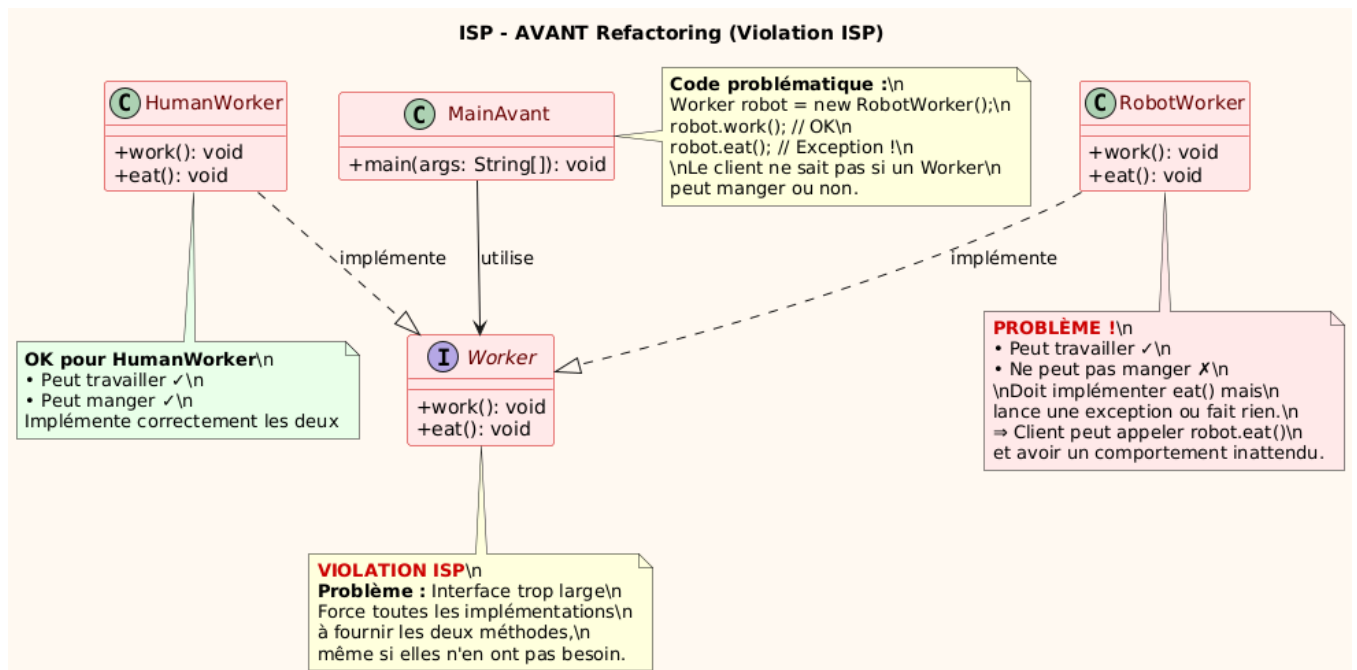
ISP - AVANT Refactoring (Violation ISP)

C HumanWorker
+work(): void
+eat(): void

C MainAvant
+main(args: String[]): void

Code problématique :\n
Worker robot = new RobotWorker();\n
robot.work(); // OK\n
robot.eat(); // Exception !\n
\nLe client ne sait pas si un Worker\n
peut manger ou non.

C RobotWorker
+work(): void
+eat(): void

implémente

utilise

implémente

OK pour HumanWorker\n
• Peut travailler ✓\n
• Peut manger ✓\n
Implémente correctement les deux

I Worker
+work(): void
+eat(): void

PROBLÈME !\n
• Peut travailler ✓\n
• Ne peut pas manger ✗\n
\nDoit implémenter eat() mais\n
lance une exception ou fait rien.\n
⇒ Client peut appeler robot.eat()\n
et avoir un comportement inattendu.

VIOLATION ISP\n
Problème : Interface trop large\n
Force toutes les implémentations\n
à fournir les deux méthodes,\n
même si elles n'en ont pas besoin.